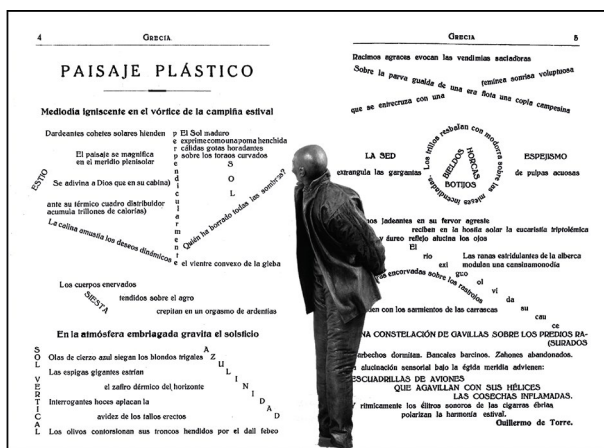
4 GRECIA

PAISAJE PLÁSTICO

Mediodía igniscente en el vórtice de la campiña estival

Dardeantes cohetes solares hienden

El paisaje se magnifica en el meridio plenisolar

ESTÍO

Se adivina a Dios que en su cabina)

ante su térmico cuadro distribuidor acumula trillones de calorías)

La colina amusita los deseos dinámicos

perpendicularmente

El Sol maduro exprime como una poma henchida cálidas gotas horadantes sobre los torsos curvados

SOL

Quién ha borrado todas las sombras?

el vientre convexo de la gleba

Los cuerpos enervados

SIESTA

tendidos sobre el agro

crepitan en un orgasmo de ardentías

En la atmósfera embriagada gravita el solsticio

SOL VERTICAL

Olas de cierzo azul siegan los blondos trigales

Las espigas gigantes estrían

el zafiro dérmico del horizonte

Interrogantes hoces aplacan la

avidez de los tallos erectos

Los olivos contorsionan sus troncos hendidos por el dall febeo

AZULINIDAD

GRECIA 5

Racimos agraces evocan las vendimias saciadoras

Sobre la parva gualda de una era flota una copia campesina

femínea sonrisa voluptuosa

que se entrecruza con una

LA SED

estrangula las gargantas

Los trillos resbalan con miradas incendiadas

BIELDOS HORCAS BOTIJOS

ESPEJISMO

de pulpas acuosas

nos jadeantes en su fervor agreste

reciben en la hostia solar la eucaristía triptolémica

y áureo reflejo alucina los ojos

El rio exi guo

Las ranas estridulantes de la alberca modulan una cansinamonodia

nos encorvadas sobre los rastrojos

vi da

an con los sarmientos de las carrascas

su

cau ce

NA CONSTELACIÓN DE GAVILLAS SOBRE LOS PREDIOS RA-(SURADOS

barbechos dormitan. Bancales barcinos. Zahones abandonados.

alucinación sensorial bajo la égida meridia advienen:

ESCUADRILLAS DE AVIONES QUE AGAVILLAN CON SUS HÉLICES LAS COSECHAS INFLAMADAS.

rítmicamente los élitros sonoros de las cigarras ebrias polarizan la harmonía estival.

Guillermo de Torre.